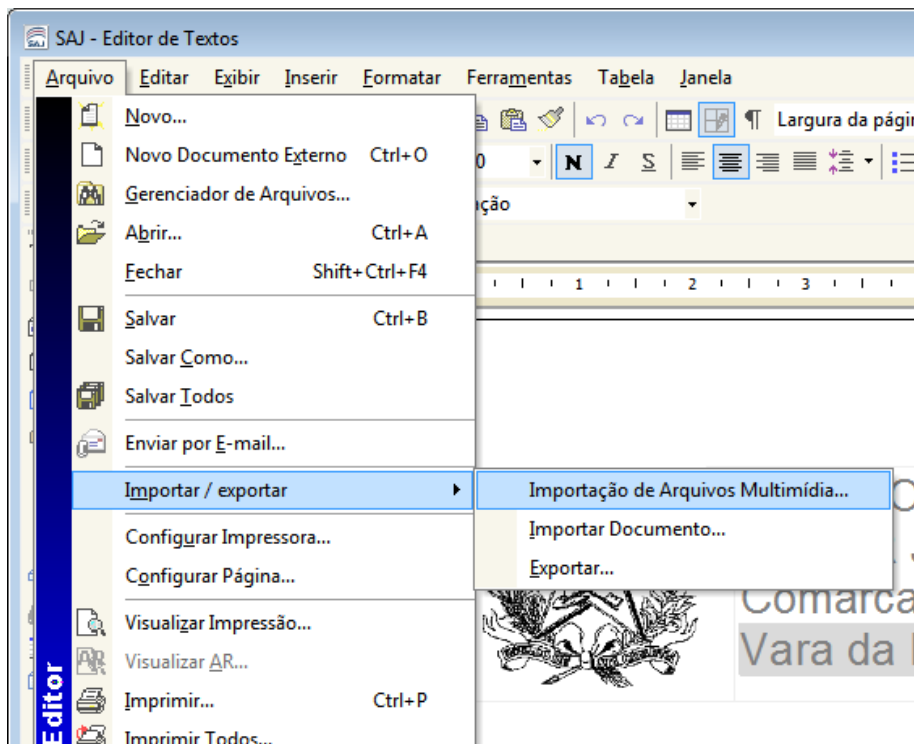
SAJ - Editor de Textos

Arquivo Editar Exibir Inserir Formatar Ferramentas Tabela Janela

Novo...
Novo Documento Externo Ctrl+O
Gerenciador de Arquivos...
Abrir... Ctrl+A
Fechar Shift+Ctrl+F4
Salvar Ctrl+B
Salvar Como...
Salvar Todos
Enviar por E-mail...
Importar / exportar
Configurar Impressora...
Configurar Página...
Visualizar Impressão...
Visualizar AR...
Imprimir... Ctrl+P
Imprimir Todos...

Importação de Arquivos Multimídia...
Importar Documento...
Exportar...

Largura da págir
N I S
ação
1 2 3
Comarca
Vara da
Editor